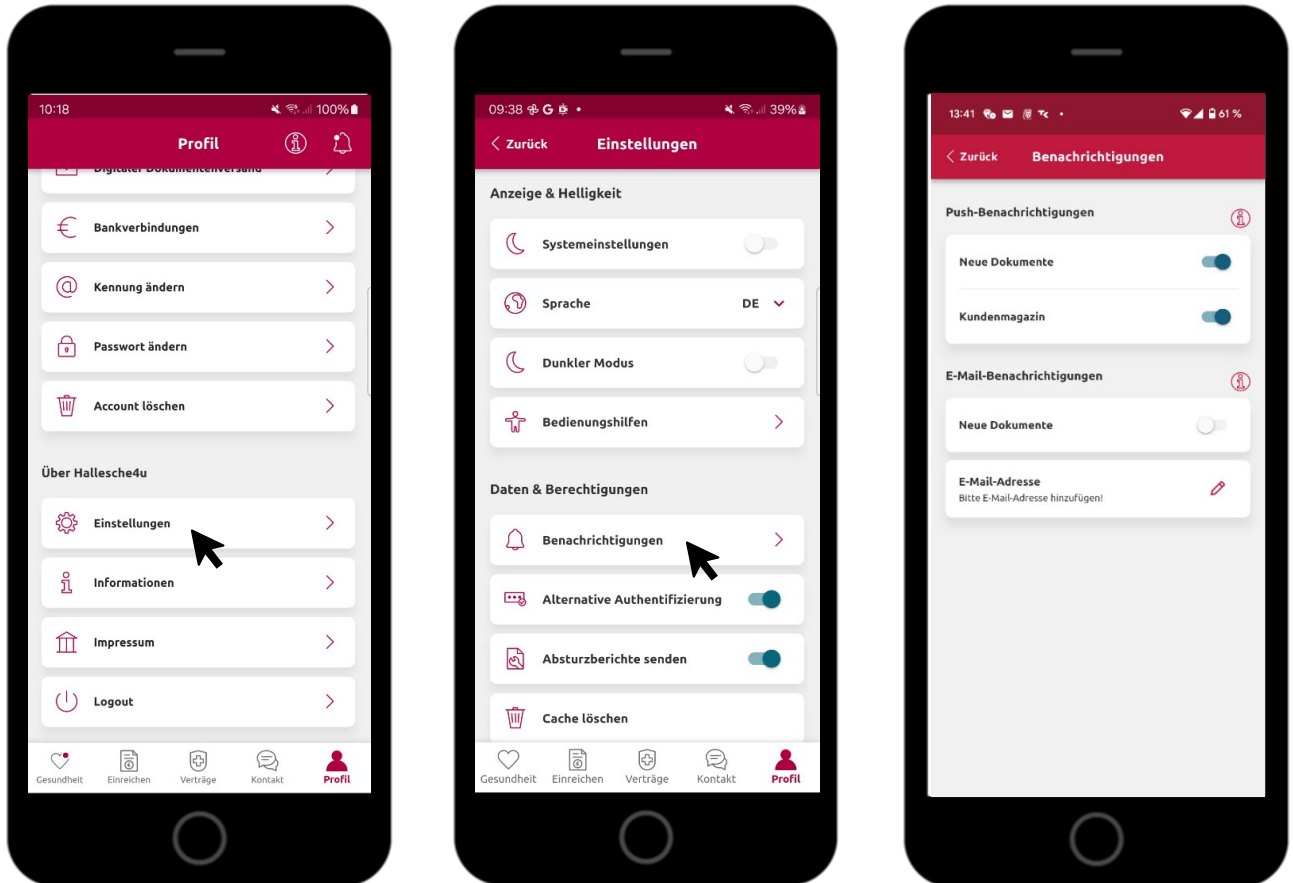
10:18 100%

Profil

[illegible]

Bankverbindungen

Kennung ändern

Passwort ändern

Account löschen

Über Hallesche4u

Einstellungen

Informationen

Impressum

Logout

Gesundheit Einreichen Verträge Kontakt Profil

09:38 39%

Zurück Einstellungen

Anzeige & Helligkeit

Systemeinstellungen

Sprache DE

Dunkler Modus

Bedienungshilfen

Daten & Berechtigungen

Benachrichtigungen

Alternative Authentifizierung

Absturzberichte senden

Cache löschen

Gesundheit Einreichen Verträge Kontakt Profil

13:41 61 %

Zurück Benachrichtigungen

Push-Benachrichtigungen

Neue Dokumente

Kundenmagazin

E-Mail-Benachrichtigungen

Neue Dokumente

E-Mail-Adresse
Bitte E-Mail-Adresse hinzufügen!